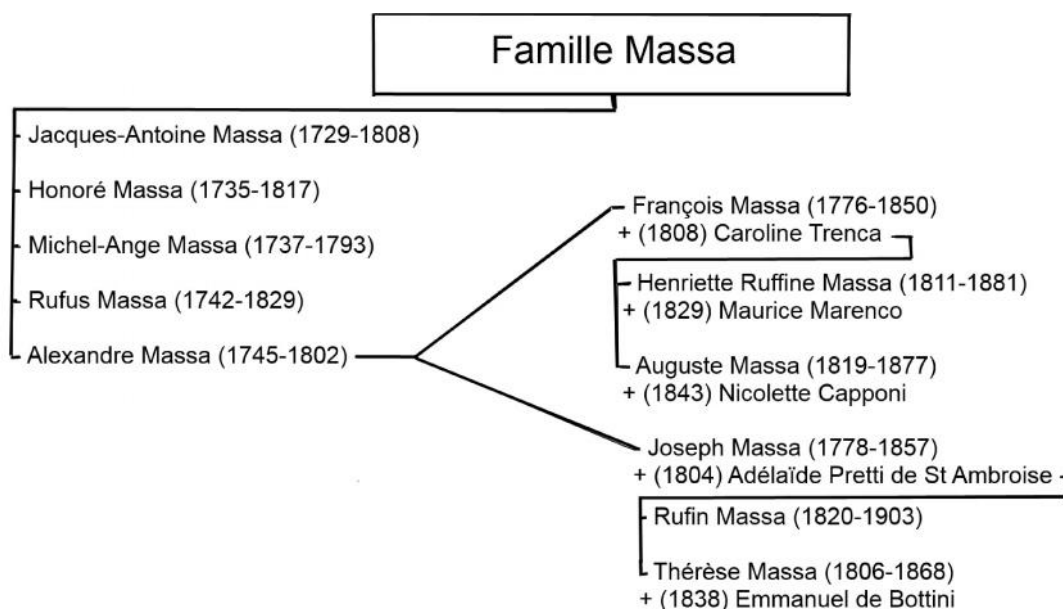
Famille Massa

Jacques-Antoine Massa (1729-1808)

Honoré Massa (1735-1817)

Michel-Ange Massa (1737-1793)

Rufus Massa (1742-1829)

Alexandre Massa (1745-1802)

François Massa (1776-1850)
+ (1808) Caroline Trenca

Henriette Ruffine Massa (1811-1881)
+ (1829) Maurice Marenco

Auguste Massa (1819-1877)
+ (1843) Nicolette Capponi

Joseph Massa (1778-1857)
+ (1804) Adélaïde Pretti de St Ambroise

Rufin Massa (1820-1903)

Thérèse Massa (1806-1868)
+ (1838) Emmanuel de Bottini